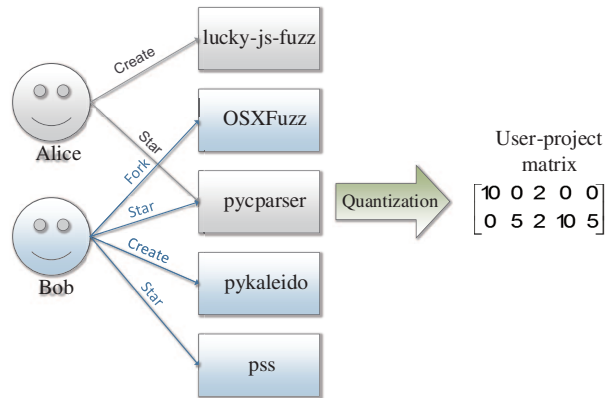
Create

lucky-js-fuzz

Star

OSXFuzz

Alice

Fork

Star

pycparser

Quantization

Create

Bob

Star

pykaleido

pss

User-project matrix

$\begin{bmatrix} 10 & 0 & 2 & 0 & 0 \\ 0 & 5 & 2 & 10 & 5 \end{bmatrix}$